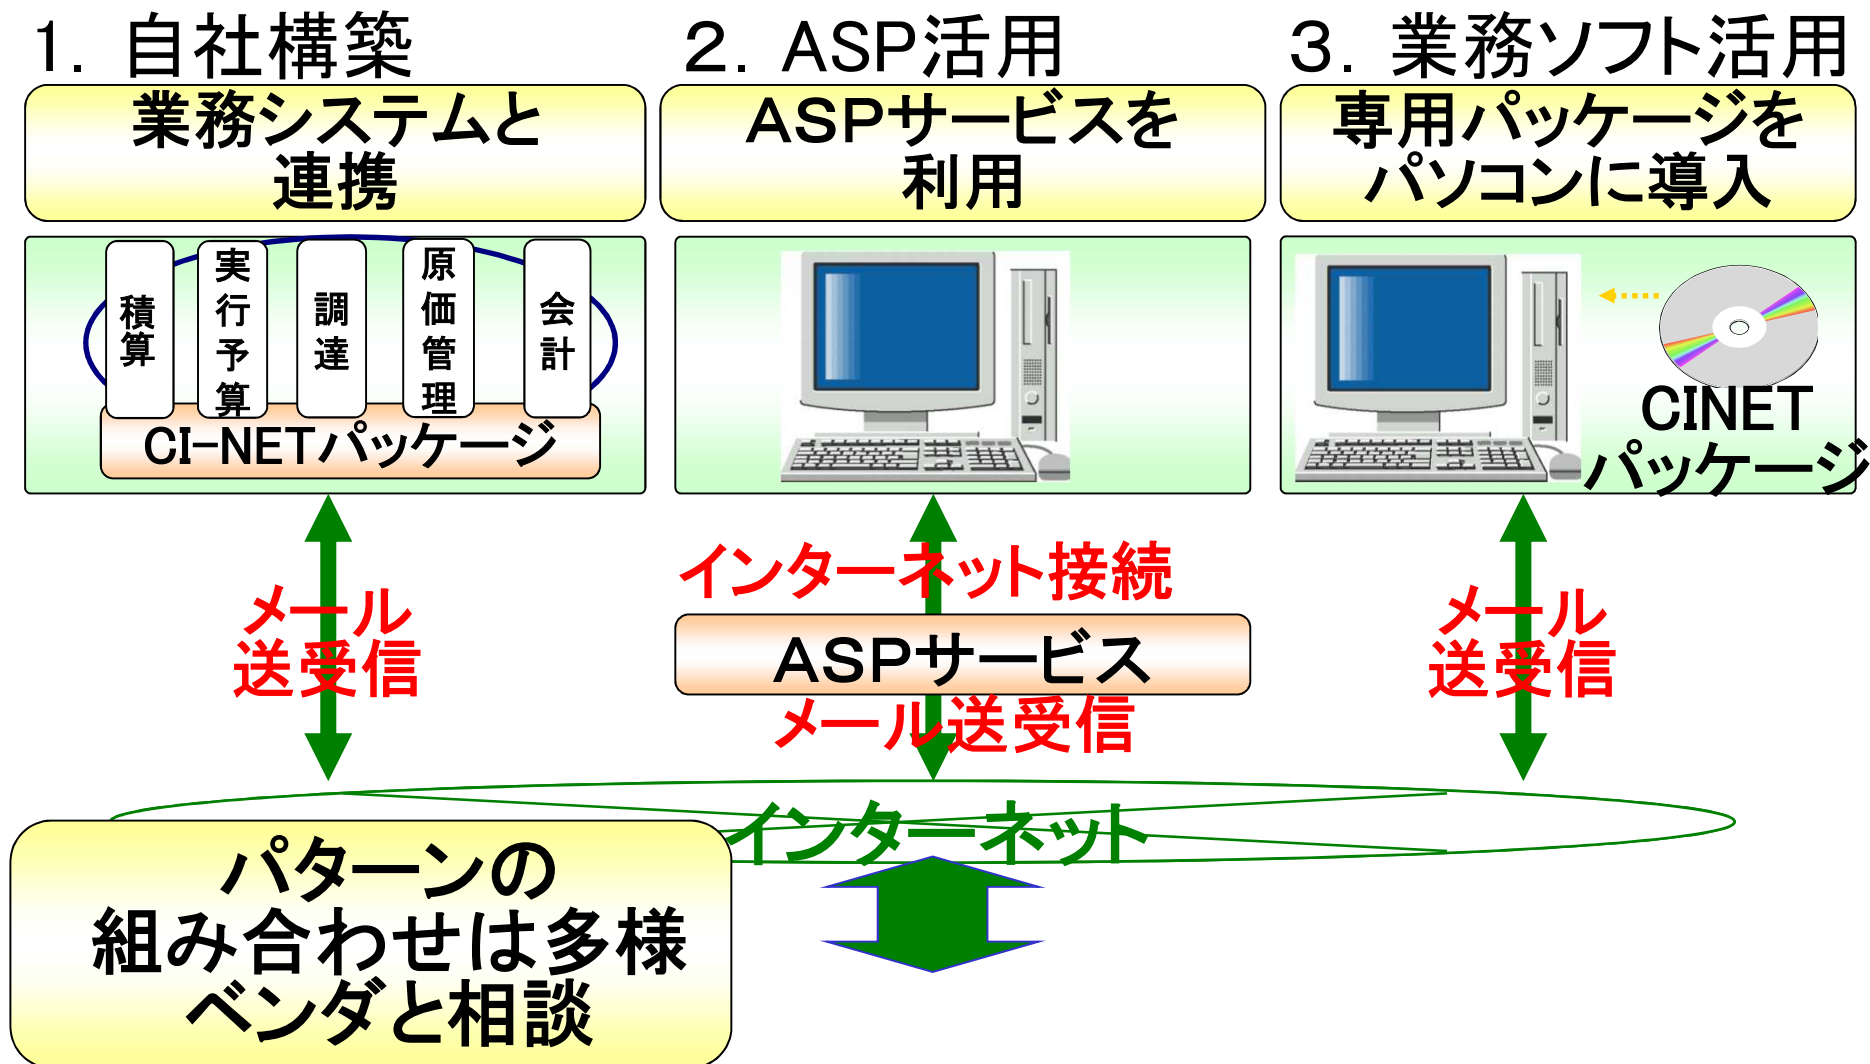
1．自社構築

業務システムと連携

積算

実行予算

調達

原価管理

会計

CI-NETパッケージ

メール送受信

2．ASP活用

ASPサービスを利用

インターネット接続

ASPサービス

メール送受信

3．業務ソフト活用

専用パッケージをパソコンに導入

CINETパッケージ

メール送受信

インターネット

パターンの組み合わせは多様ベンダと相談